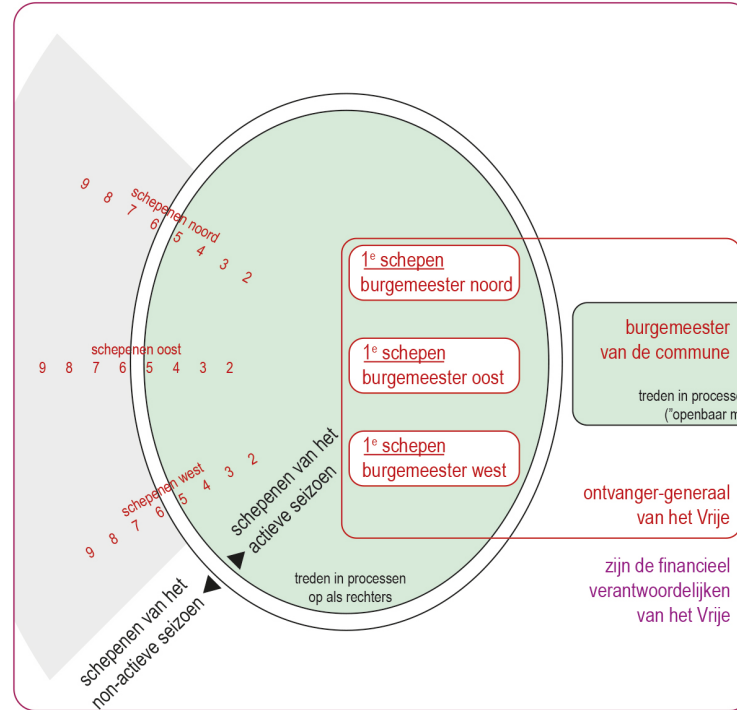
9 8 7 6 5 4 3 2
schepenen noord

schepenen oost
9 8 7 6 5 4 3 2

schepenen west
9 8 7 6 5 4 3 2

$1^e$ schepen
burgemeester noord

$1^e$ schepen
burgemeester oost

$1^e$ schepen
burgemeester west

burgemeester
van de commune

treden in processe
("openbaar m

ontvanger-generaal
van het Vrije

zijn de financieel
verantwoordelijken
van het Vrije

schepenen van het
actieve seizoen

treden in processen
op als rechters

schepenen van het
non-actieve seizoen